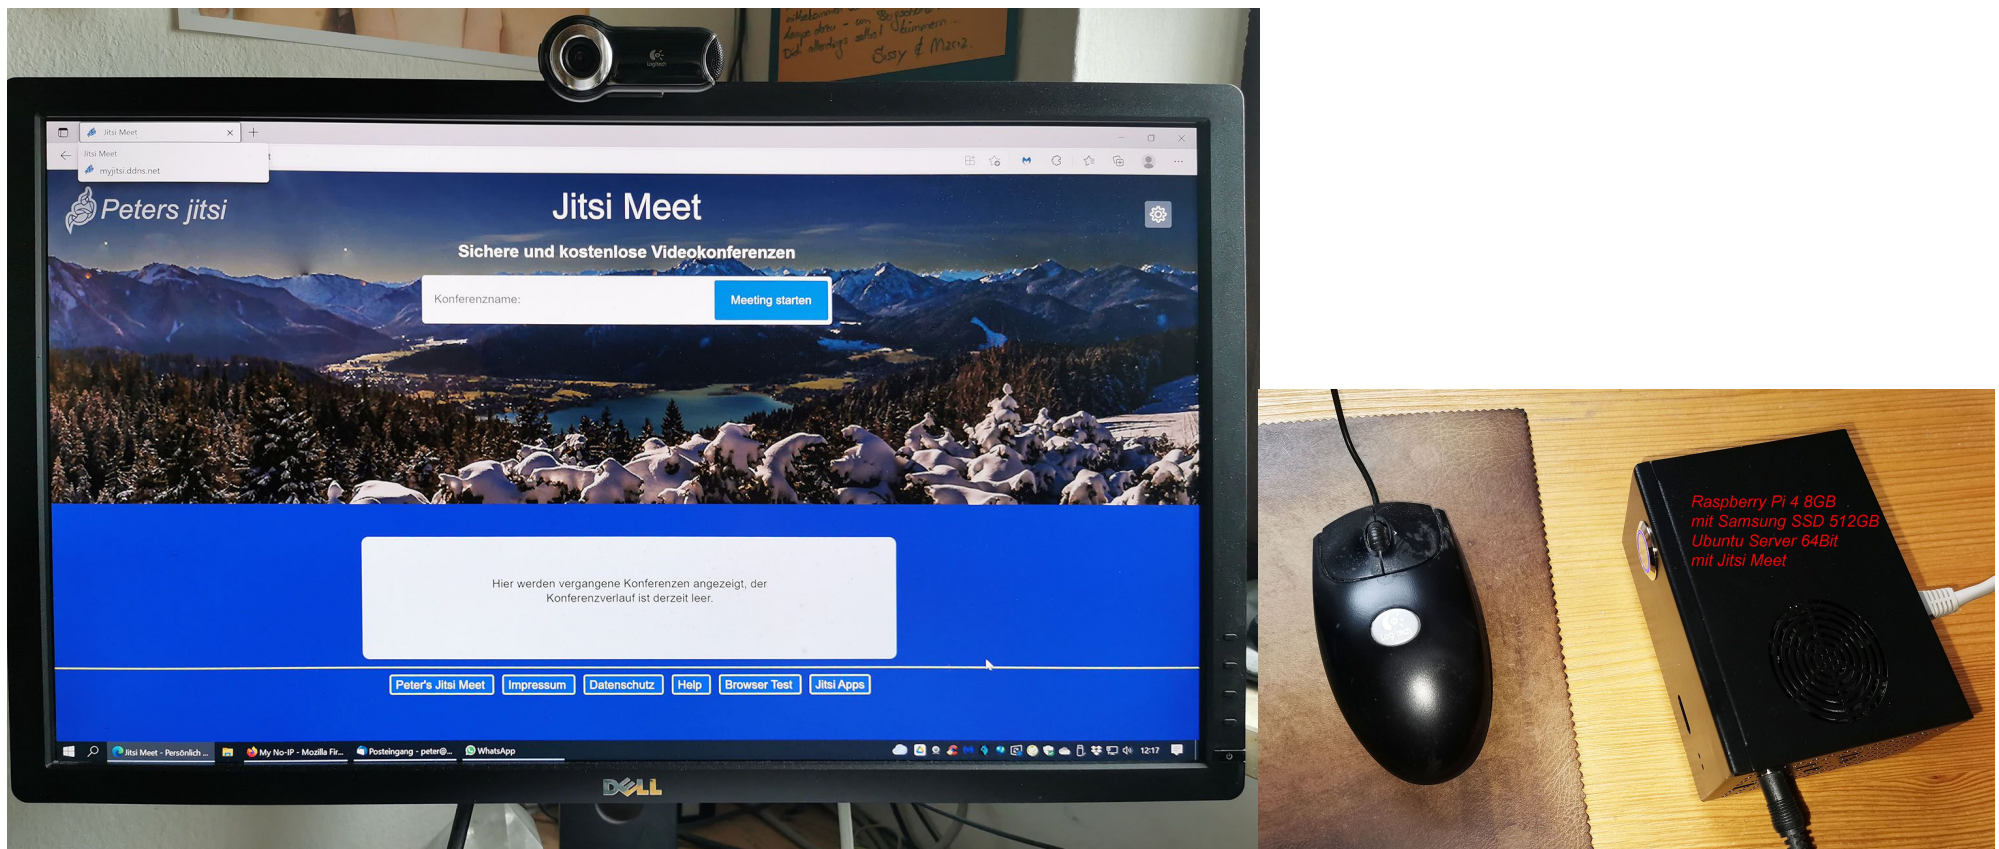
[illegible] Sissy & Manz

Jitsi Meet

Jitsi Meet
myjitsi.ddns.net

Peters jitsi

Jitsi Meet

Sichere und kostenlose Videokonferenzen

Konferenzname:

Meeting starten

Hier werden vergangene Konferenzen angezeigt, der Konferenzverlauf ist derzeit leer.

Peter's Jitsi Meet | Impressum | Datenschutz | Help | Browser Test | Jitsi Apps

Jitsi Meet - Persönlich ...

My No-IP - Mozilla Fir...

Posteingang - peter@...

WhatsApp

12:17

DELL

Raspberry Pi 4 8GB
mit Samsung SSD 512GB
Ubuntu Server 64Bit
mit Jitsi Meet